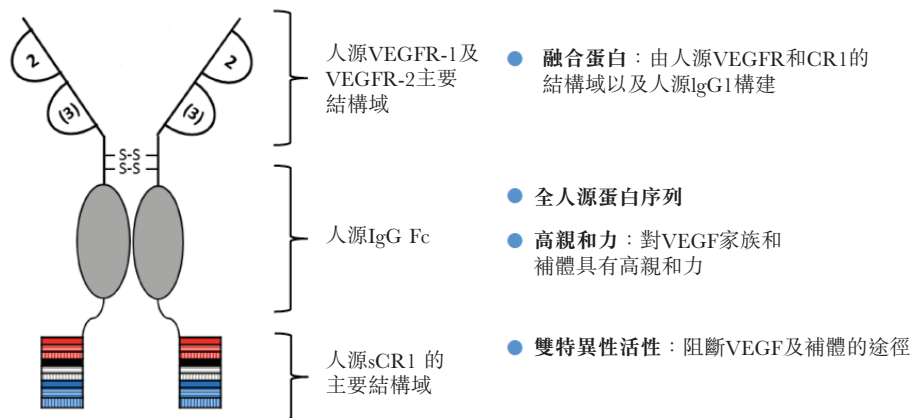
2
(3)
2
(3)
S-S
S-S

人源VEGFR-1及VEGFR-2主要結構域

人源IgG Fc

人源sCR1 的主要結構域

融合蛋白：由人源VEGFR和CR1的結構域以及人源lgG1構建

全人源蛋白序列

高親和力：對VEGF家族和補體具有高親和力

雙特異性活性：阻斷VEGF及補體的途徑